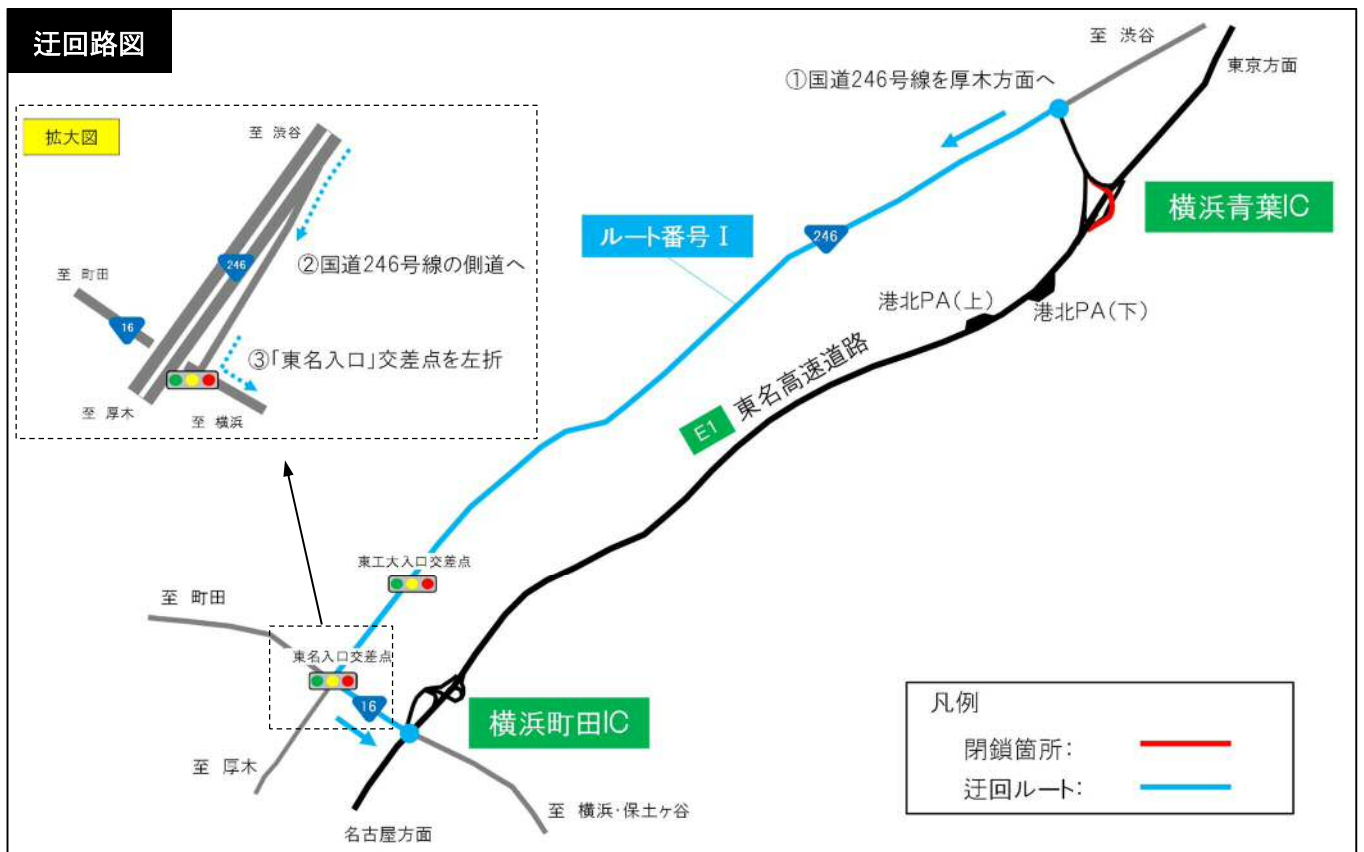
迂回路図

拡大図

至 渋谷

②国道246号線の側道へ

246

至 町田

16

③「東名入口」交差点を左折

至 厚木

至 横浜

至 渋谷

東京方面

①国道246号線を厚木方面へ

横浜青葉IC

ルート番号 I

246

港北PA(上)

港北PA(下)

E1 東名高速道路

東工大入口交差点

至 町田

東名入口交差点

16

横浜町田IC

至 厚木

名古屋方面

至 横浜·保土ケ谷

凡例

閉鎖箇所:

迂回ルート: